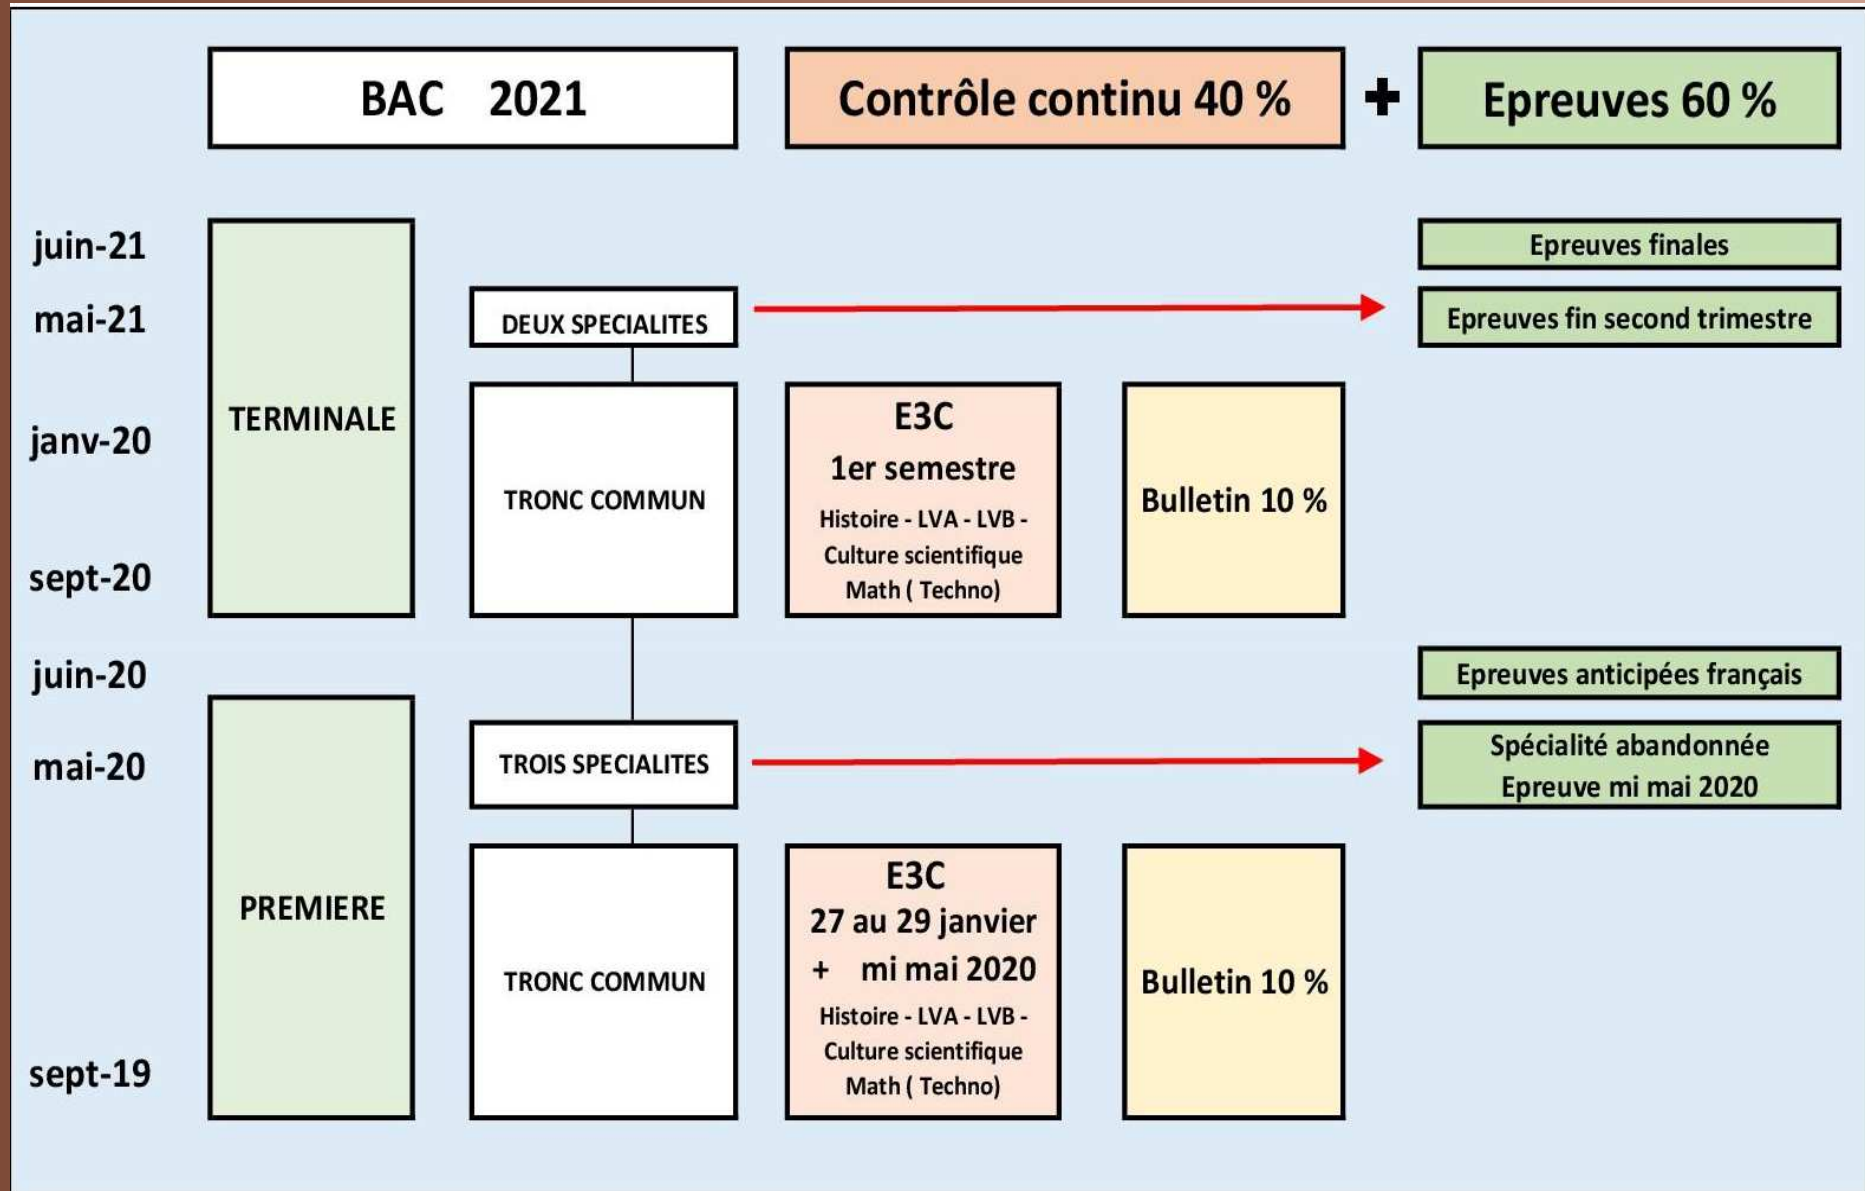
BAC 2021

Contrôle continu 40 %

+

Epreuves 60 %

juin-21

mai-21

janv-20

sept-20

juin-20

mai-20

sept-19

TERMINALE

DEUX SPECIALITES

Epreuves finales

Epreuves fin second trimestre

TRONC COMMUN

E3C
1er semestre
Histoire - LVA - LVB - Culture scientifique Math ( Techno)

Bulletin 10 %

Epreuves anticipées français

PREMIERE

TROIS SPECIALITES

Spécialité abandonnée
Epreuve mi mai 2020

TRONC COMMUN

E3C
27 au 29 janvier
+ mi mai 2020
Histoire - LVA - LVB - Culture scientifique Math ( Techno)

Bulletin 10 %